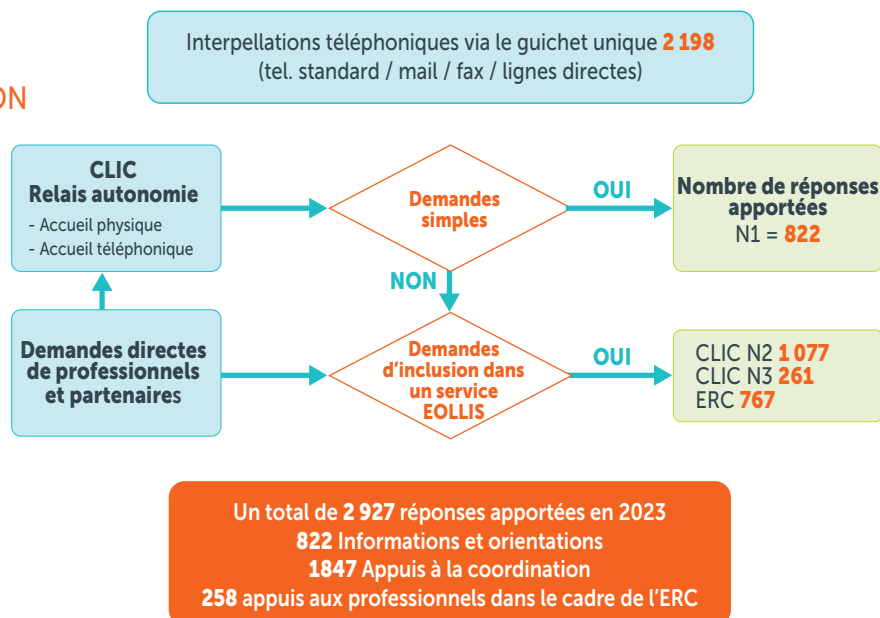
Interpellations téléphoniques via le guichet unique 2 198
(tel. standard / mail / fax / lignes directes)

ON

CLIC
Relais autonomie
- Accueil physique
- Accueil téléphonique

Demandes simples

OUI

Nombre de réponses apportées
N1 = 822

NON

Demandes directes de professionnels et partenaires

Demandes d'inclusion dans un service EOLLIS

OUI

CLIC N2 1 077
CLIC N3 261
ERC 767

Un total de 2 927 réponses apportées en 2023
822 Informations et orientations
1847 Appuis à la coordination
258 appuis aux professionnels dans le cadre de l'ERC